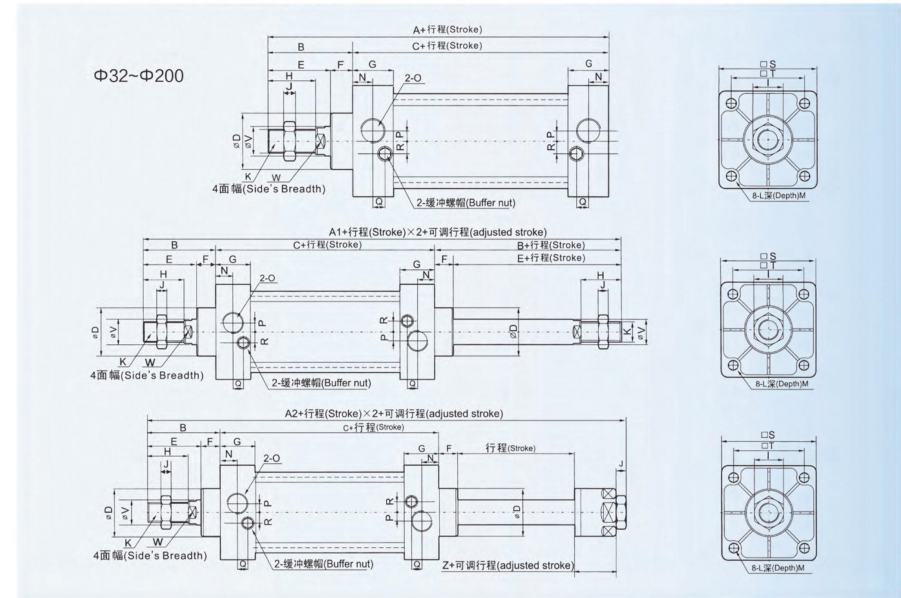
Φ32~Φ200

A+行程(Stroke)
B
C+行程(Stroke)
E
F
G
G
H
N
N
J
2-O
øD
øV
P
R
R
P
K
W
4面幅(Side's Breadth)
2-缓冲螺帽(Buffer nut)
Q
Q

□S
□T
8-L深(Depth)M

A1+行程(Stroke)×2+可调行程(adjusted stroke)
B
C+行程(Stroke)
B+行程(Stroke)
E
F
G
G
N
F
E+行程(Stroke)
H
N
H
J
2-O
J
øD
øV
P
R
R
P
øD
K
øV
K
W
4面幅(Side's Breadth)
2-缓冲螺帽(Buffer nut)
Q
Q

□S
□T
8-L深(Depth)M

A2+行程(Stroke)×2+可调行程(adjusted stroke)
B
C+行程(Stroke)
E
F
G
G
F
行程(Stroke)
H
N
N
J
J
2-O
øD
øV
P
R
P
R
øD
K
W
4面幅(Side's Breadth)
2-缓冲螺帽(Buffer nut)
Q
Q
Z+可调行程(adjusted stroke)

□S
□T
8-L深(Depth)M